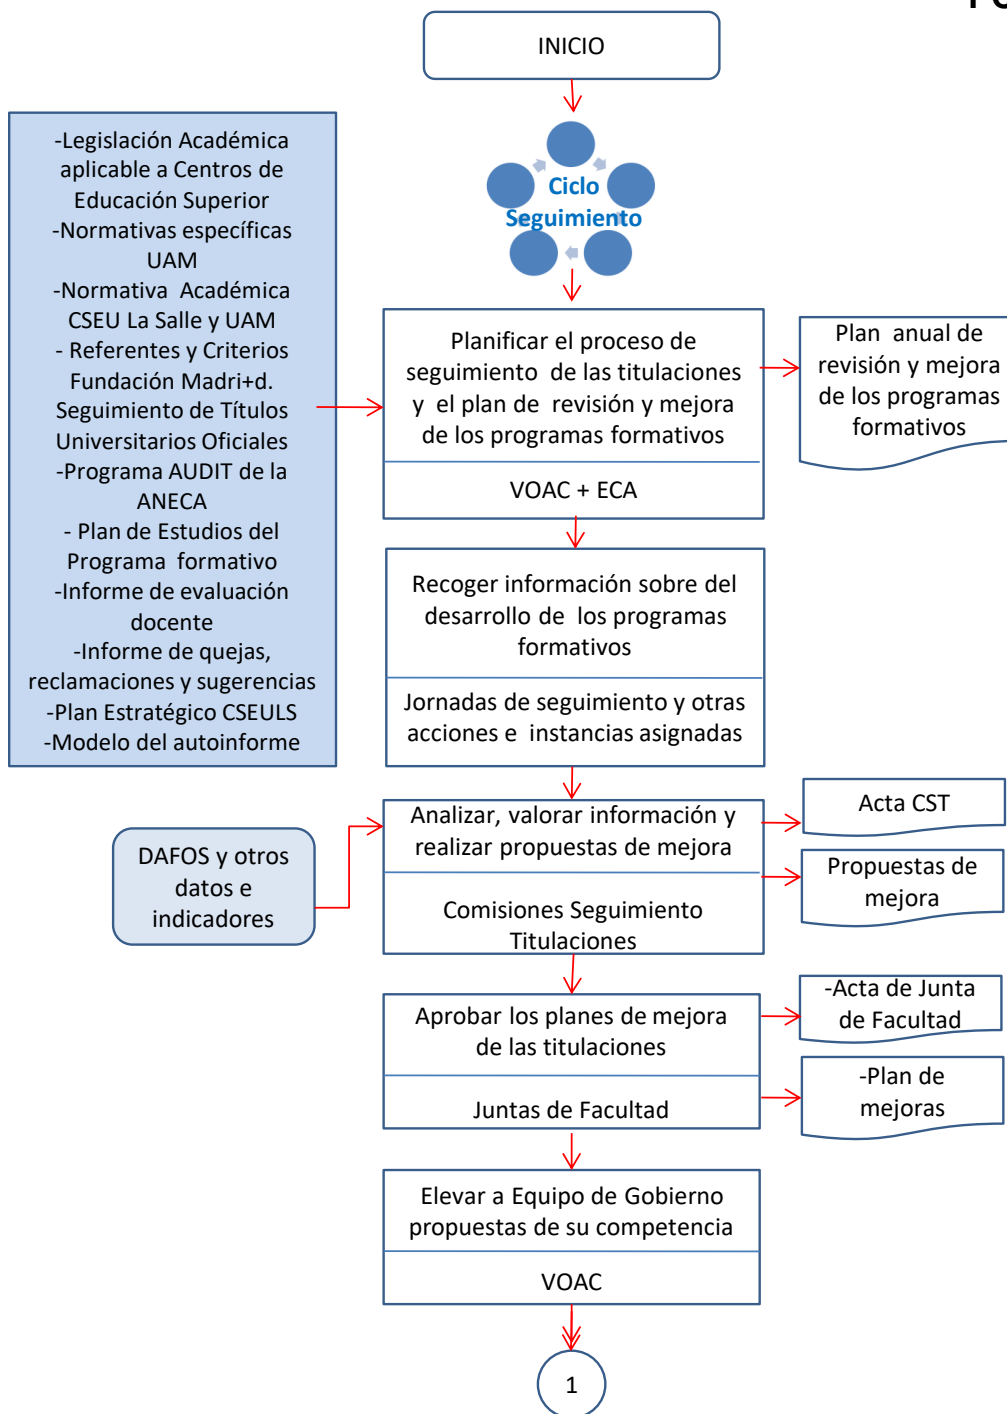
INICIO

Ciclo Seguimiento

-Legislación Académica aplicable a Centros de Educación Superior
-Normativas específicas UAM
-Normativa Académica CSEU La Salle y UAM
- Referentes y Criterios Fundación Madri+d. Seguimiento de Títulos Universitarios Oficiales
-Programa AUDIT de la ANECA
- Plan de Estudios del Programa formativo
-Informe de evaluación docente
-Informe de quejas, reclamaciones y sugerencias
-Plan Estratégico CSEULS
-Modelo del autoinforme

Planificar el proceso de seguimiento de las titulaciones y el plan de revisión y mejora de los programas formativos

VOAC + ECA

Plan anual de revisión y mejora de los programas formativos

Recoger información sobre del desarrollo de los programas formativos

Jornadas de seguimiento y otras acciones e instancias asignadas

DAFOS y otros datos e indicadores

Analizar, valorar información y realizar propuestas de mejora

Comisiones Seguimiento Titulaciones

Acta CST

Propuestas de mejora

Aprobar los planes de mejora de las titulaciones

Juntas de Facultad

-Acta de Junta de Facultad

-Plan de mejoras

Elevar a Equipo de Gobierno propuestas de su competencia

VOAC

1